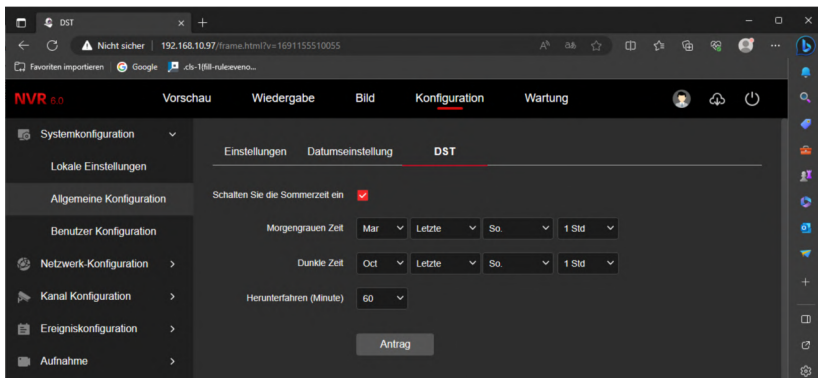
DST ×
+
Nicht sicher | 192.168.10.97/frame.html?v=1691155510055
Favoriten importieren
Google
.cls-1{fill-rule:eveno...

NVR 6.0
Vorschau
Wiedergabe
Bild
Konfiguration
Wartung

Systemkonfiguration
Lokale Einstellungen
Allgemeine Konfiguration
Benutzer Konfiguration
Netzwerk-Konfiguration
Kanal Konfiguration
Ereigniskonfiguration
Aufnahme

Einstellungen
Datumseinstellung
DST

Schalten Sie die Sommerzeit ein

| | | | | |
|---|---|---|---|---|
| Morgengrauen Zeit | Mar | Letzte | So. | 1 Std |
| Dunkle Zeit | Oct | Letzte | So. | 1 Std |
| Herunterfahren (Minute) | 60 | | | |

Antrag